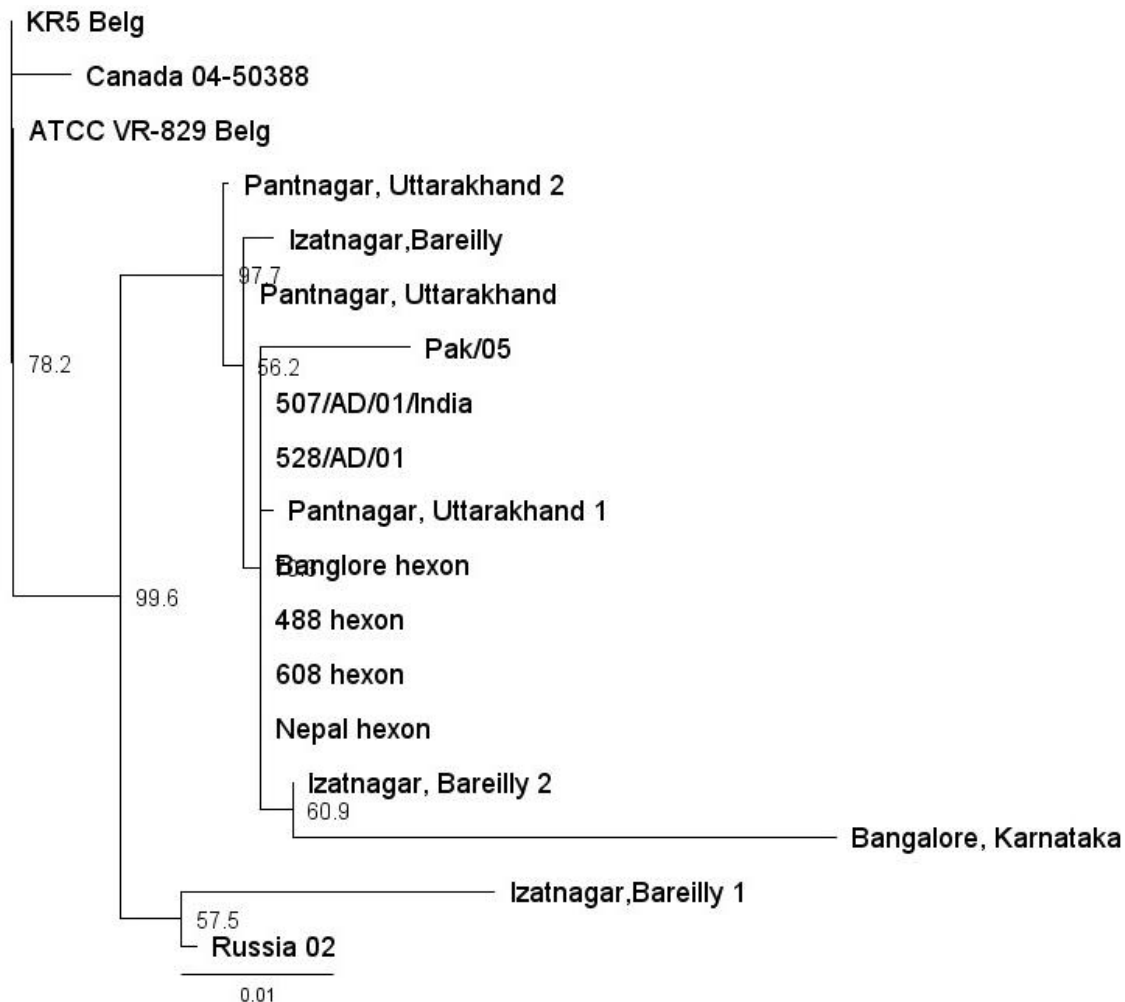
KR5 Belg

Canada 04-50388

ATCC VR-829 Belg

78.2

Pantnagar, Uttarakhand 2

Izatnagar,Bareilly

97.7

Pantnagar, Uttarakhand

Pak/05

56.2

507/AD/01/India

528/AD/01

Pantnagar, Uttarakhand 1

Banglore hexon

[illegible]

99.6

488 hexon

608 hexon

Nepal hexon

Izatnagar, Bareilly 2

60.9

Bangalore, Karnataka

Izatnagar,Bareilly 1

57.5

Russia 02

0.01